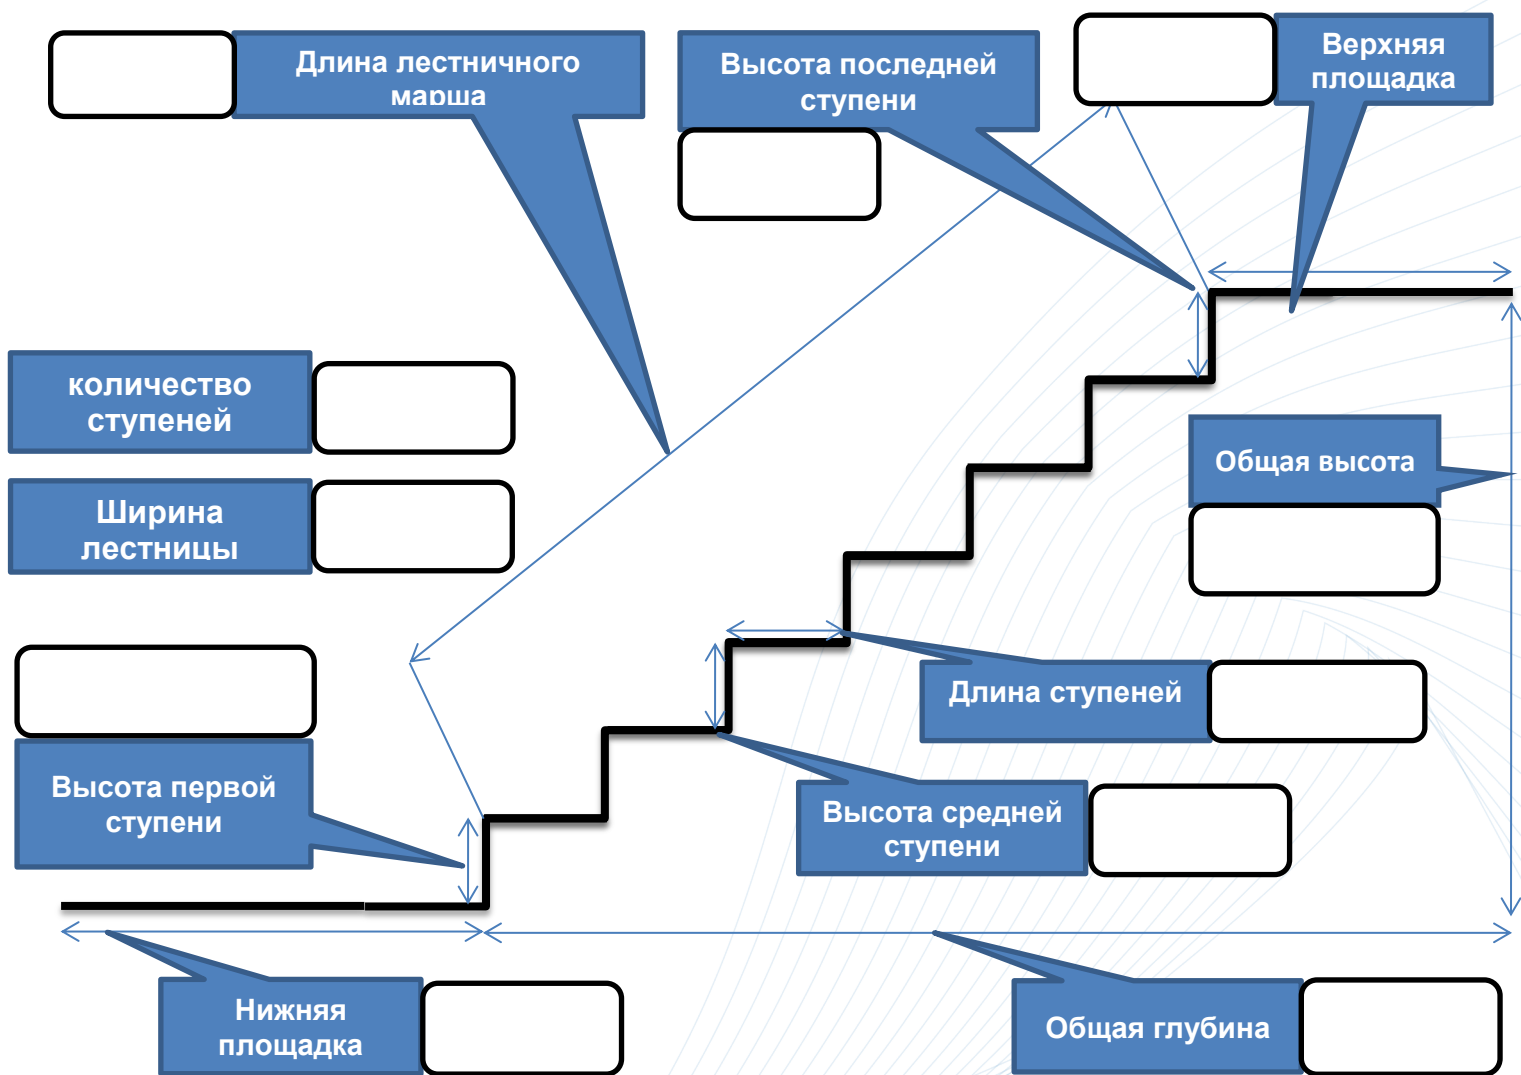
Длина лестничного марша

Высота последней ступени

Верхняя площадка

количество ступеней

Ширина лестницы

Общая высота

Длина ступеней

Высота первой ступени

Высота средней ступени

Нижняя площадка

Общая глубина